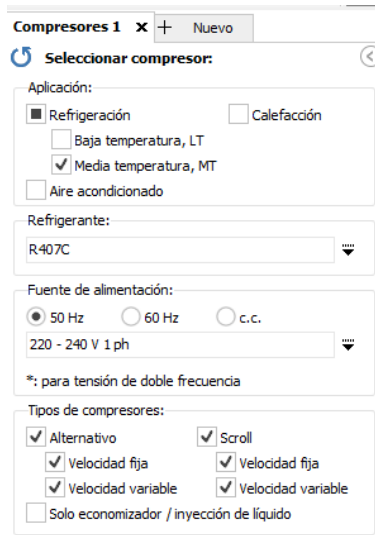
Compresores 1 ✕ + Nuevo

Seleccionar compresor:

Aplicación:

Refrigeración

Calefacción

Baja temperatura, LT

Media temperatura, MT

Aire acondicionado

Refrigerante:

R407C

Fuente de alimentación:

50 Hz

60 Hz

c.c.

220 - 240 V 1 ph

*: para tensión de doble frecuencia

Tipos de compresores:

Alternativo

Scroll

Velocidad fija

Velocidad fija

Velocidad variable

Velocidad variable

Solo economizador / inyección de líquido